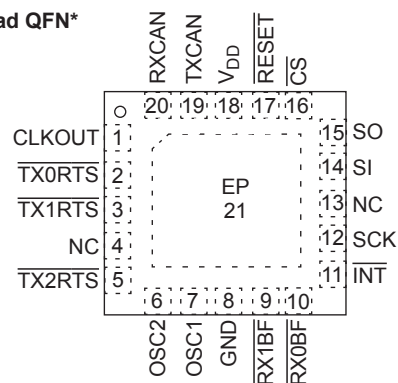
ad QFN*

RXCAN TXCAN $V_{DD}$ $\overline{RESET}$ $\overline{CS}$

20 19 18 17 16

CLKOUT 1
$\overline{TX0RTS}$ 2
$\overline{TX1RTS}$ 3
NC 4
$\overline{TX2RTS}$ 5

15 SO
14 SI
13 NC
12 SCK
11 $\overline{INT}$

EP
21

6 7 8 9 10

OSC2 OSC1 GND $\overline{RX1BF}$ $\overline{RX0BF}$